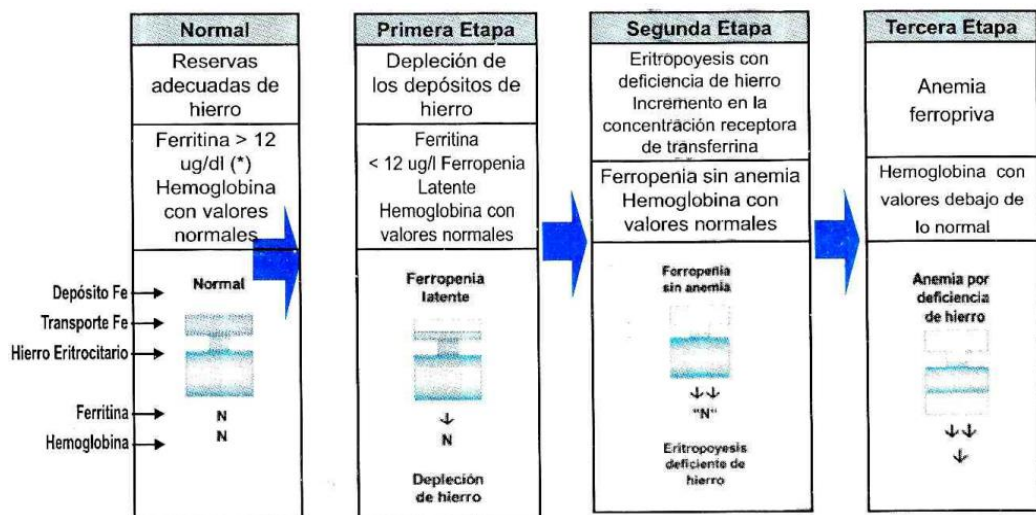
Normal

Reservas adecuadas de hierro

Ferritina > 12 ug/dl (*) Hemoglobina con valores normales

Depósito Fe
Transporte Fe
Hierro Eritrocitario
Ferritina
Hemoglobina

Normal

N
N

Primera Etapa

Depleción de los depósitos de hierro

Ferritina < 12 ug/l Ferropenia Latente Hemoglobina con valores normales

Ferropenia latente

↓
N

Depleción de hierro

Segunda Etapa

Eritropoyesis con deficiencia de hierro Incremento en la concentración receptora de transferrina

Ferropenia sin anemia Hemoglobina con valores normales

Ferropenia sin anemia

↓↓
"N"

Eritropoyesis deficiente de hierro

Tercera Etapa

Anemia ferropriva

Hemoglobina con valores debajo de lo normal

Anemia por deficiencia de hierro

↓↓
↓